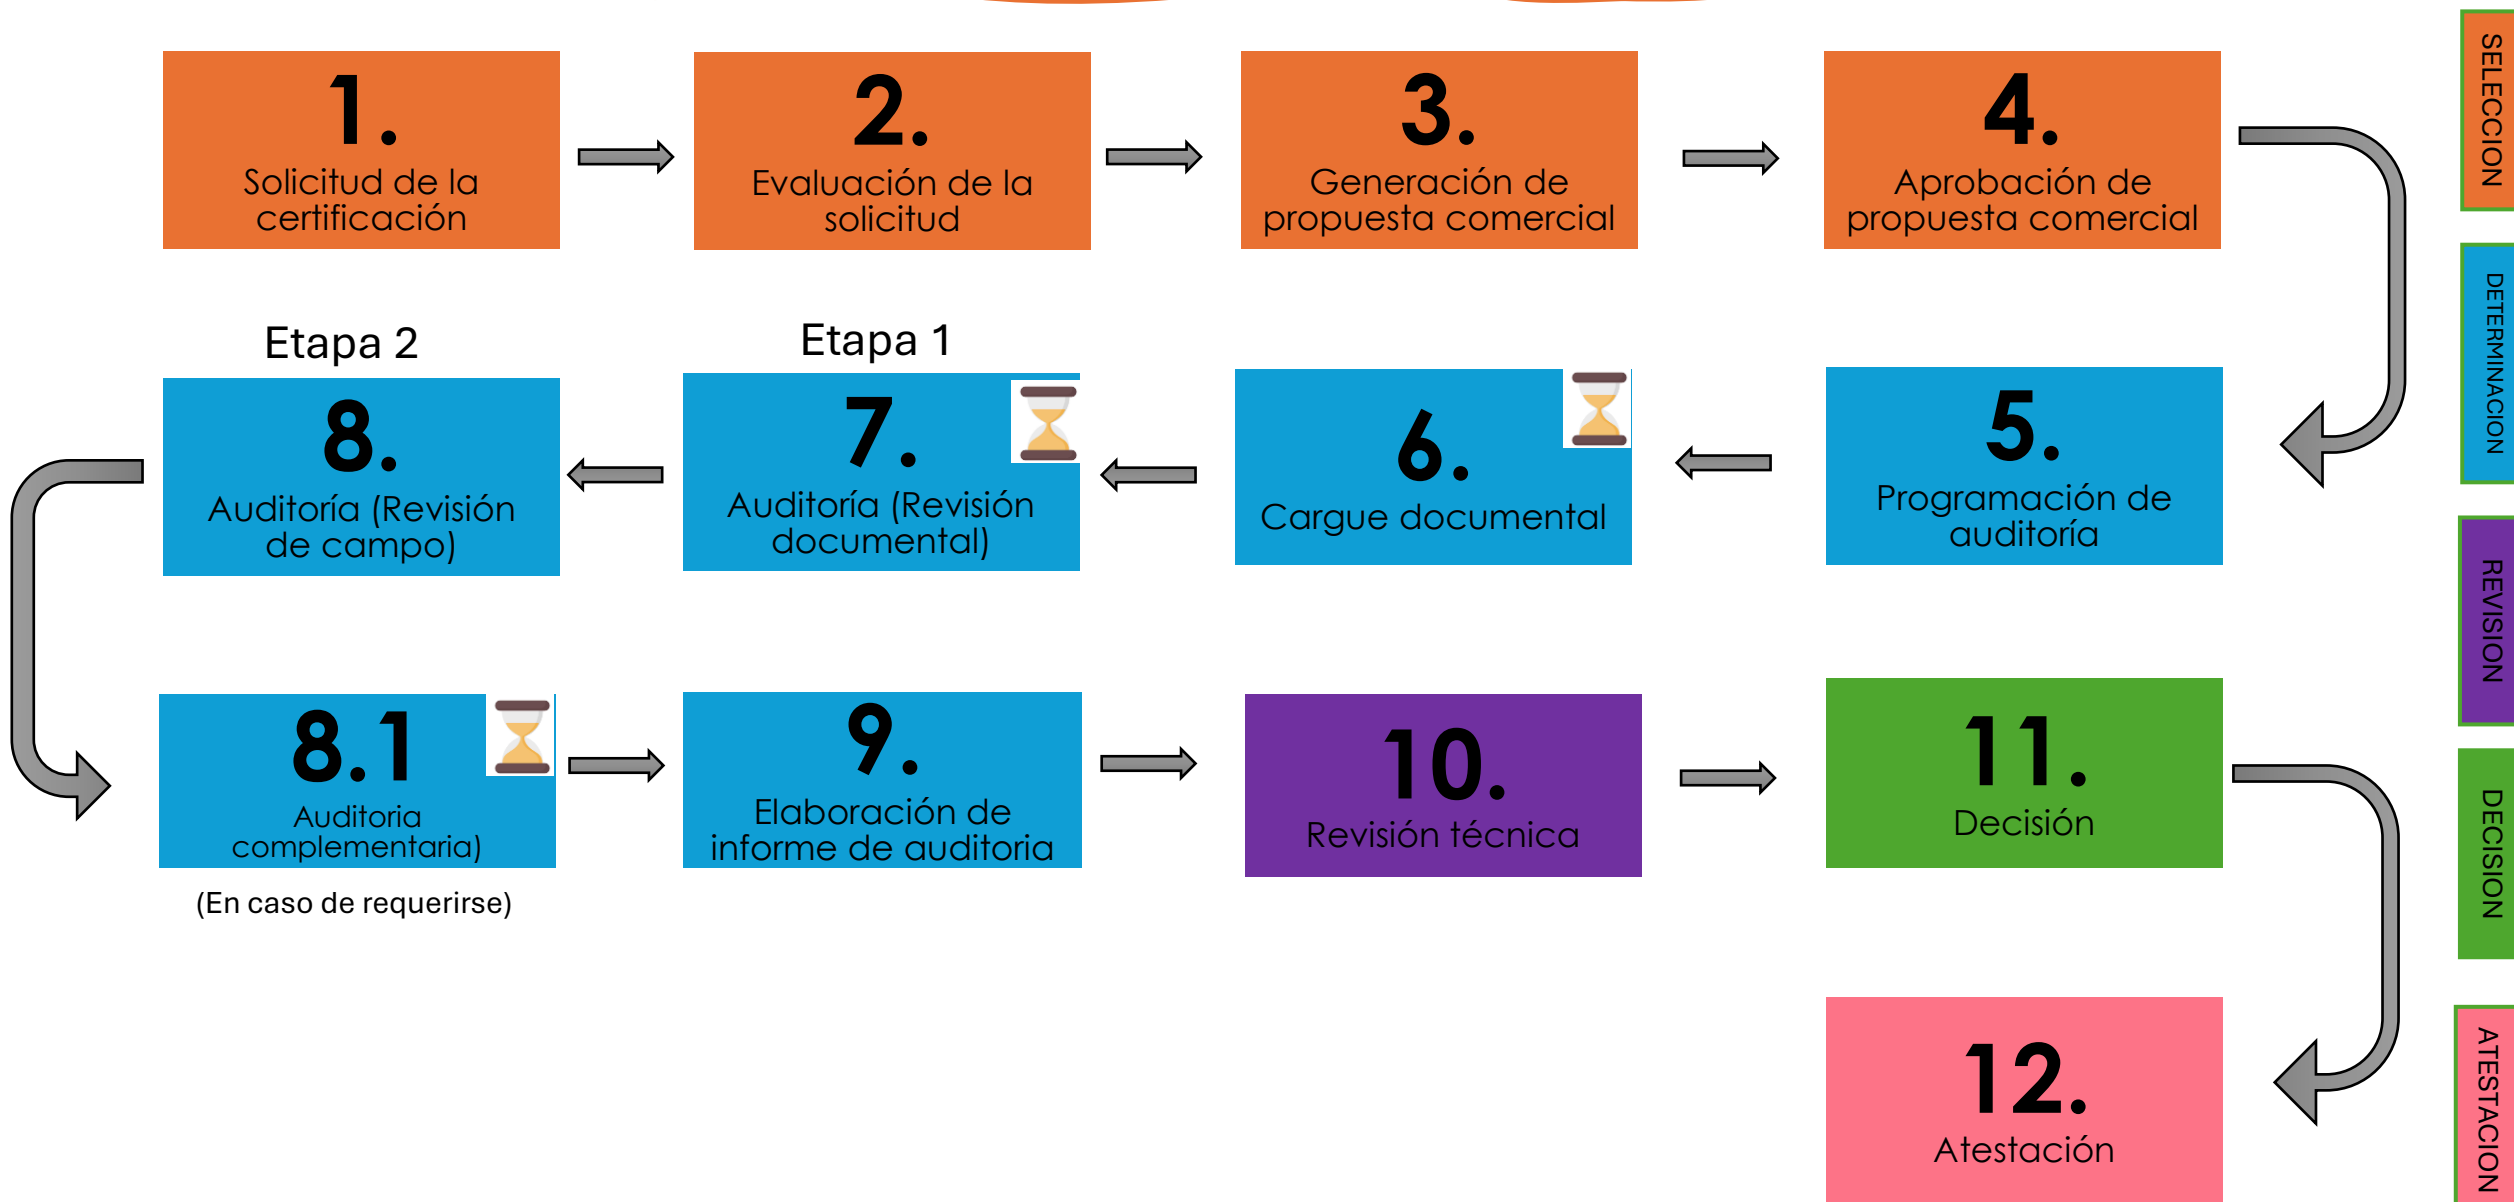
1.
Solicitud de la certificación

2.
Evaluación de la solicitud

3.
Generación de propuesta comercial

4.
Aprobación de propuesta comercial

SELECCION

Etapa 2

Etapa 1

8.
Auditoría (Revisión de campo)

7.
Auditoría (Revisión documental)

6.
Cargue documental

5.
Programación de auditoría

DETERMINACION

8.1
Auditoria complementaria)

(En caso de requerirse)

9.
Elaboración de informe de auditoria

10.
Revisión técnica

REVISION

11.
Decisión

DECISION

12.
Atestación

ATESTACION